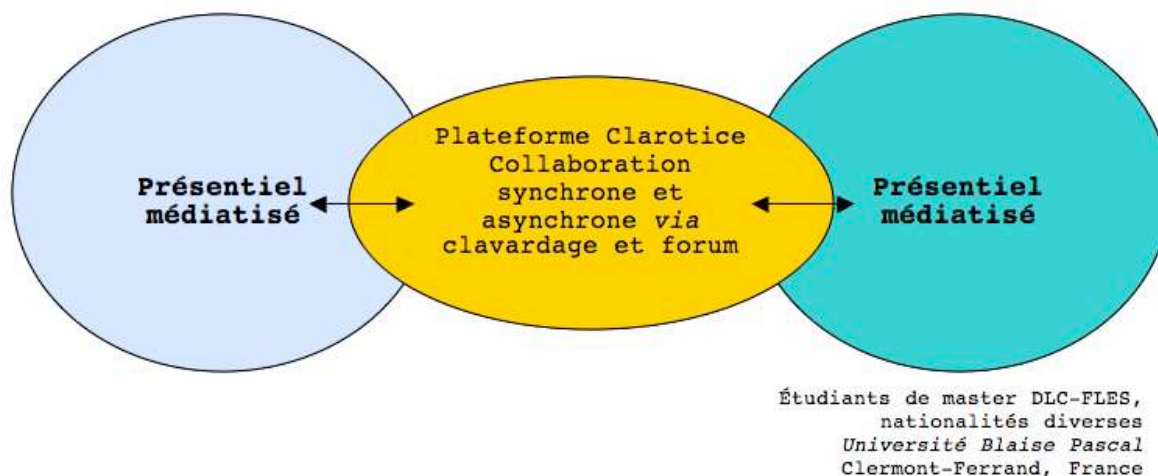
Présentiel médiatisé

Plateforme Clarotice Collaboration synchrone et asynchrone *via* clavardage et forum

Présentiel médiatisé

Étudiants de master DLC-FLES, nationalités diverses
*Université Blaise Pascal*
Clermont-Ferrand, France